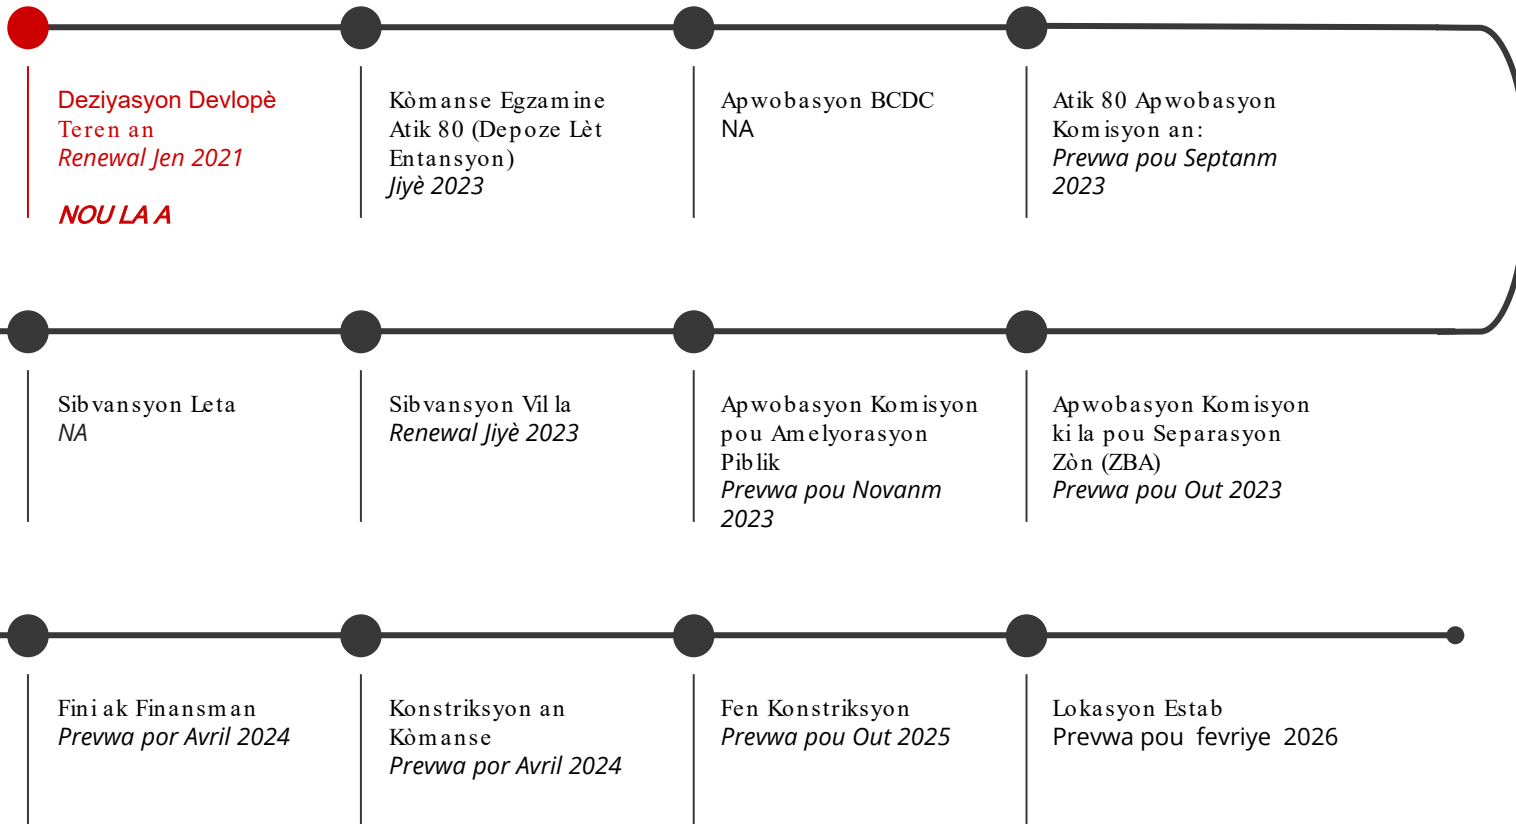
Deziyasyon Devlopè
Teren an
Renewal Jen 2021

NOU LA A

Kòmanse Egzamine Atik 80 (Depoze Lèt Entansyon)
Jiyè 2023

Apwobasyon BCDC
NA

Atik 80 Apwobasyon Komisyon an:
Prevwa pou Septanm 2023

Sibvansyon Leta
NA

Sibvansyon Vil la
Renewal Jiyè 2023

Apwobasyon Komisyon pou Amelyorasyon Piblik
Prevwa pou Novanm 2023

Apwobasyon Komisyon ki la pou Separasyon Zòn (ZBA)
Prevwa pou Out 2023

Fini ak Finansman
Prevwa por Avril 2024

Konstriksyon an Kòmanse
Prevwa por Avril 2024

Fen Konstriksyon
Prevwa pou Out 2025

Lokasyon Estab
Prevwa pou fevriye 2026